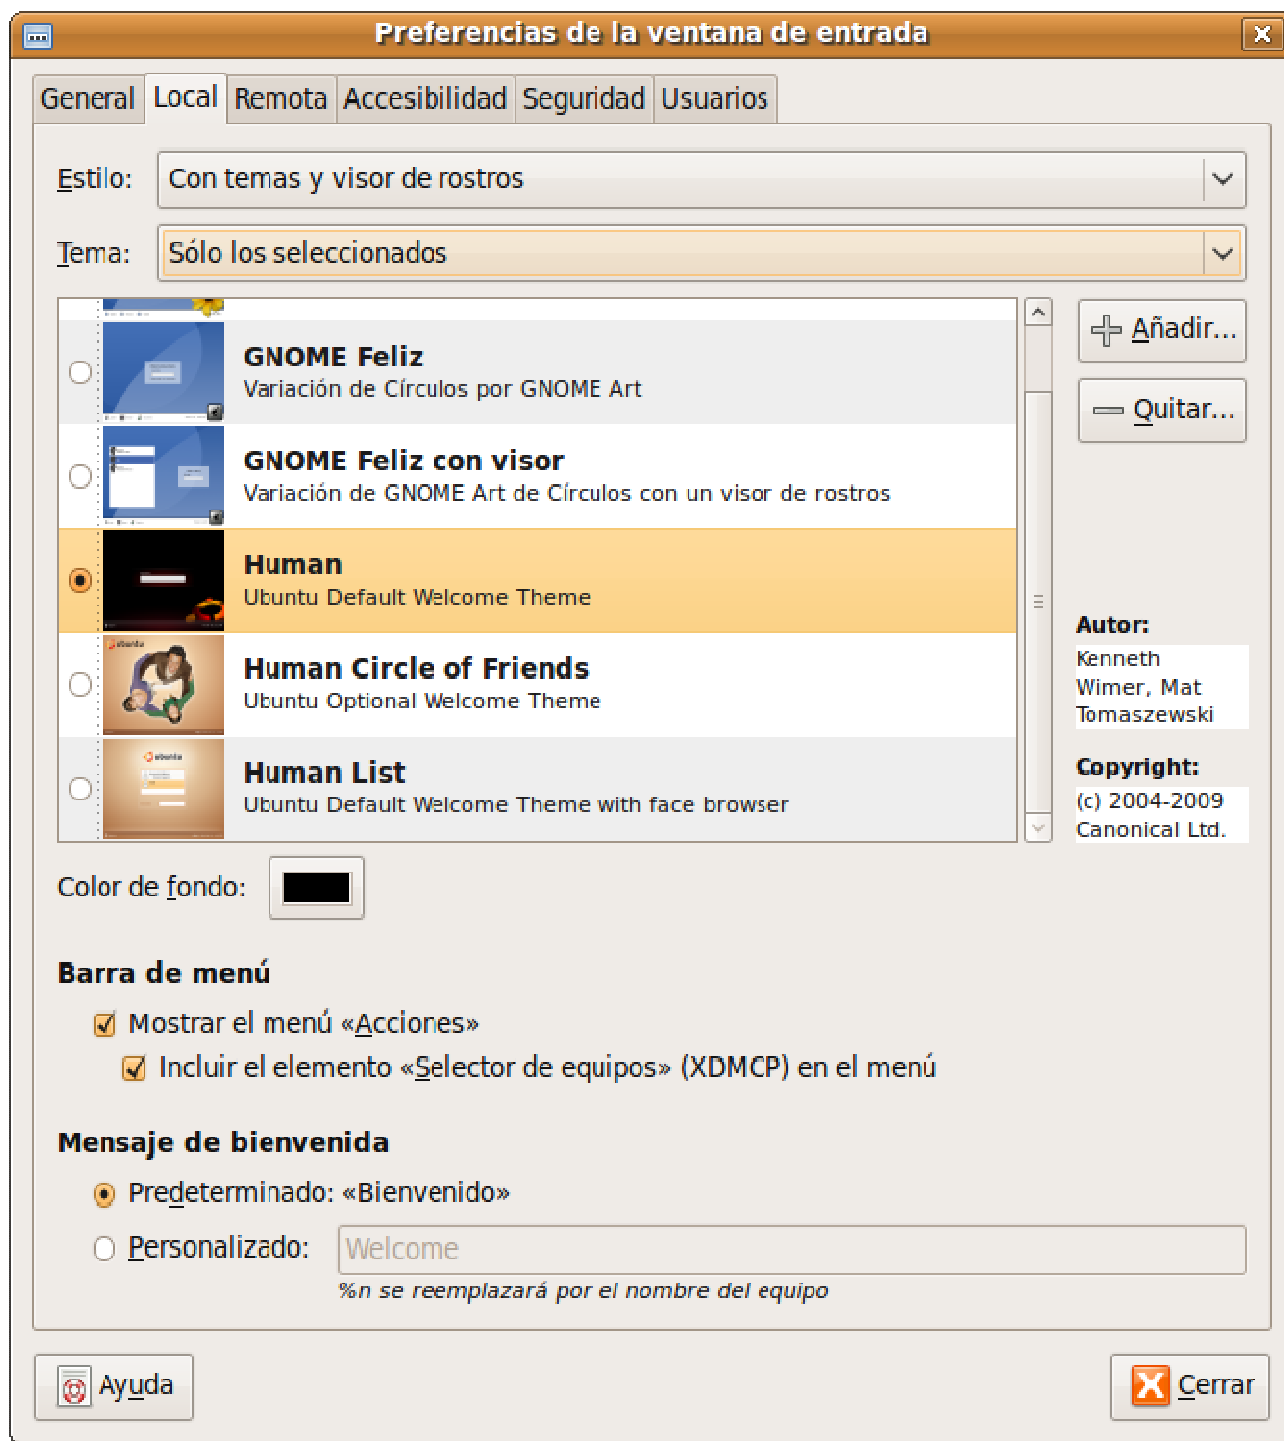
Preferencias de la ventana de entrada

General | Local | Remota | Accesibilidad | Seguridad | Usuarios

Estilo: Con temas y visor de rostros

Tema: Sólo los seleccionados

GNOME Feliz
Variación de Círculos por GNOME Art

GNOME Feliz con visor
Variación de GNOME Art de Círculos con un visor de rostros

Human
Ubuntu Default Welcome Theme

Human Circle of Friends
Ubuntu Optional Welcome Theme

Human List
Ubuntu Default Welcome Theme with face browser

Añadir...

Quitar...

Autor:
Kenneth Wimer, Mat Tomaszewski

Copyright:
(c) 2004-2009 Canonical Ltd.

Color de fondo:

Barra de menú

Mostrar el menú «Acciones»

Incluir el elemento «Selector de equipos» (XDMCP) en el menú

Mensaje de bienvenida

Predeterminado: «Bienvenido»

Personalizado: Welcome

%n se reemplazará por el nombre del equipo

Ayuda

Cerrar